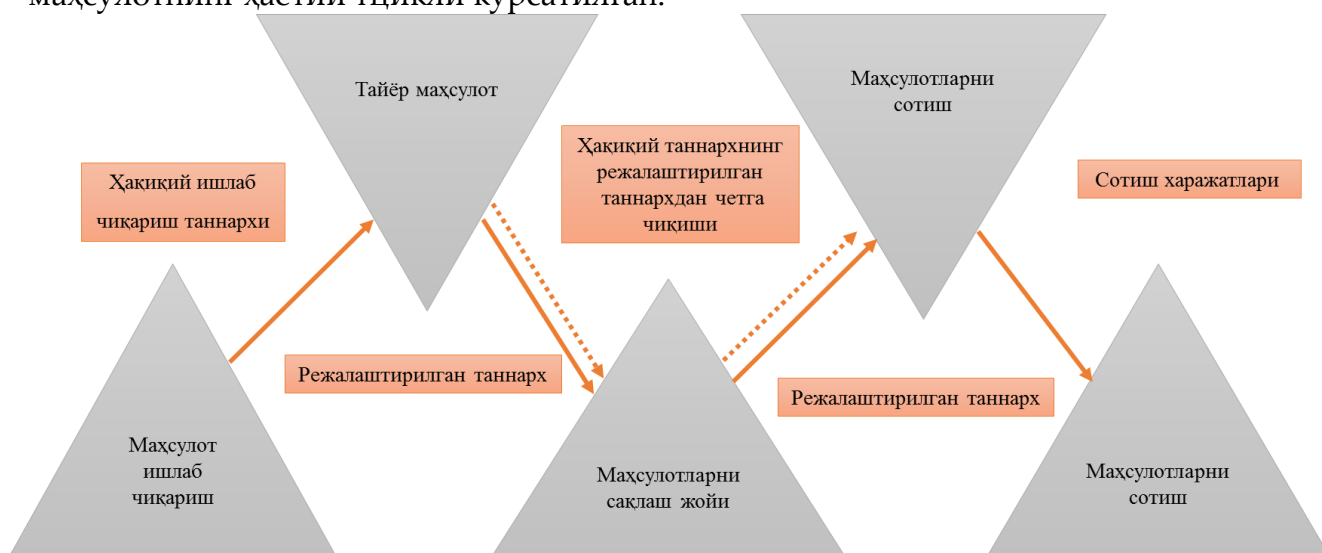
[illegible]

Тайёр маҳсулот

Маҳсулотларни сотиш

Ҳақиқий ишлаб чиқариш таннархи

Ҳақиқий таннархнинг режалаштирилган таннархдан четга чиқиши

Сотиш харажатлари

Режалаштирилган таннарх

Режалаштирилган таннарх

Маҳсулот ишлаб чиқариш

Маҳсулотларни сақлаш жойи

Маҳсулотларни сотиш